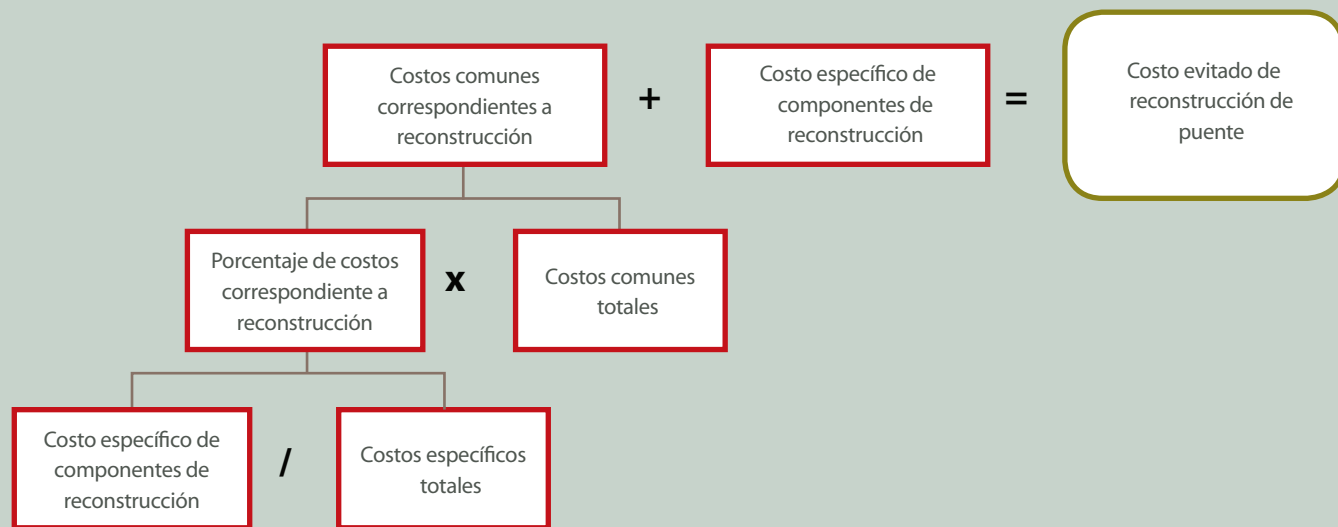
Costos comunes correspondientes a reconstrucción

+

Costo específico de componentes de reconstrucción

=

Costo evitado de reconstrucción de puente

Porcentaje de costos correspondiente a reconstrucción

x

Costos comunes totales

Costo específico de componentes de reconstrucción

/

Costos específicos totales